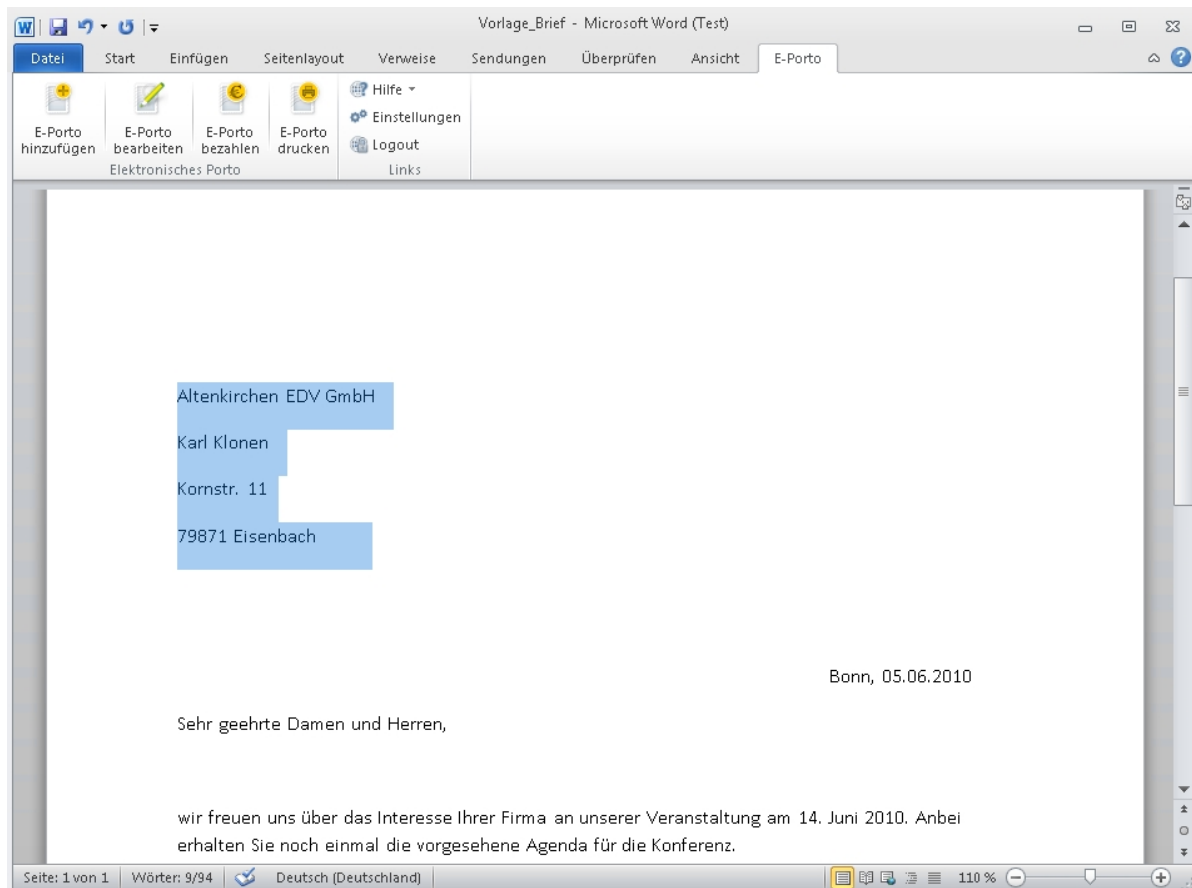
Vorlage_Brief - Microsoft Word (Test)

Datei Start Einfügen Seitenlayout Verweise Sendungen Überprüfen Ansicht E-Porto

E-Porto hinzufügen
E-Porto bearbeiten
E-Porto bezahlen
E-Porto drucken
Elektronisches Porto

Hilfe
Einstellungen
Logout
Links

Altenkirchen EDV GmbH

Karl Klonen

Kornstr. 11

79871 Eisenbach

Bonn, 05.06.2010

Sehr geehrte Damen und Herren,

wir freuen uns über das Interesse Ihrer Firma an unserer Veranstaltung am 14. Juni 2010. Anbei erhalten Sie noch einmal die vorgesehene Agenda für die Konferenz.

Seite: 1 von 1 | Wörter: 9/94 | Deutsch (Deutschland) | 110 %